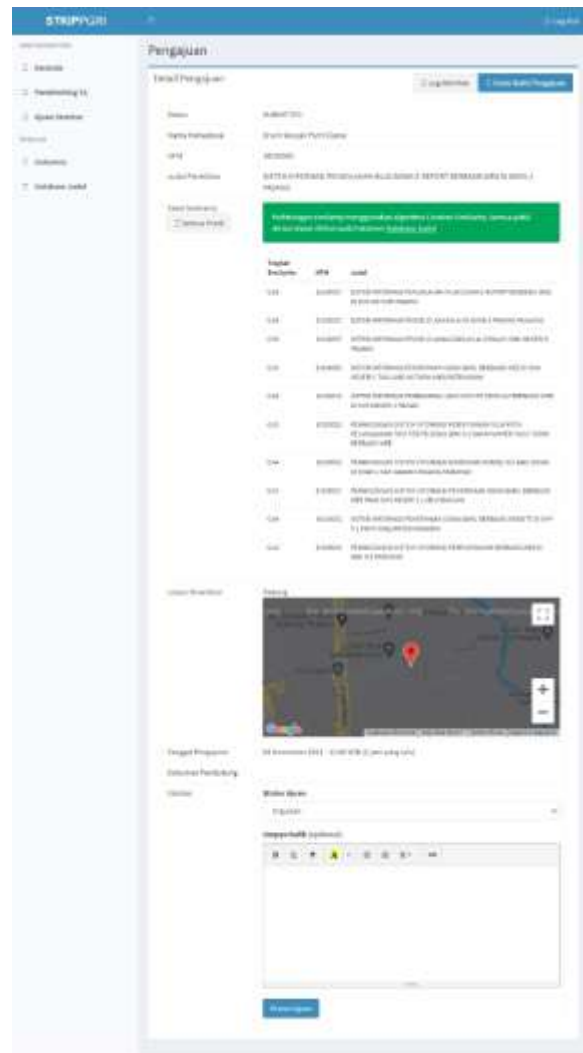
STRIPPORI

Pengajuan

Detail Pengajuan

Log Aktivitas

Status

Nama Mahasiswa

NPM

Judul Penelitian

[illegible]

Kemiripan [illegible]

| Tingkat Kemiripan | NPM | Judul |
|---|---|---|
| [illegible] | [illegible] | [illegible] |

Lokasi Penelitian

Google

Tanggal Pengajuan

Dokumen Pendukung

Review

Status Ajuan

Umpan balik (optional)

B I U A

Simpan